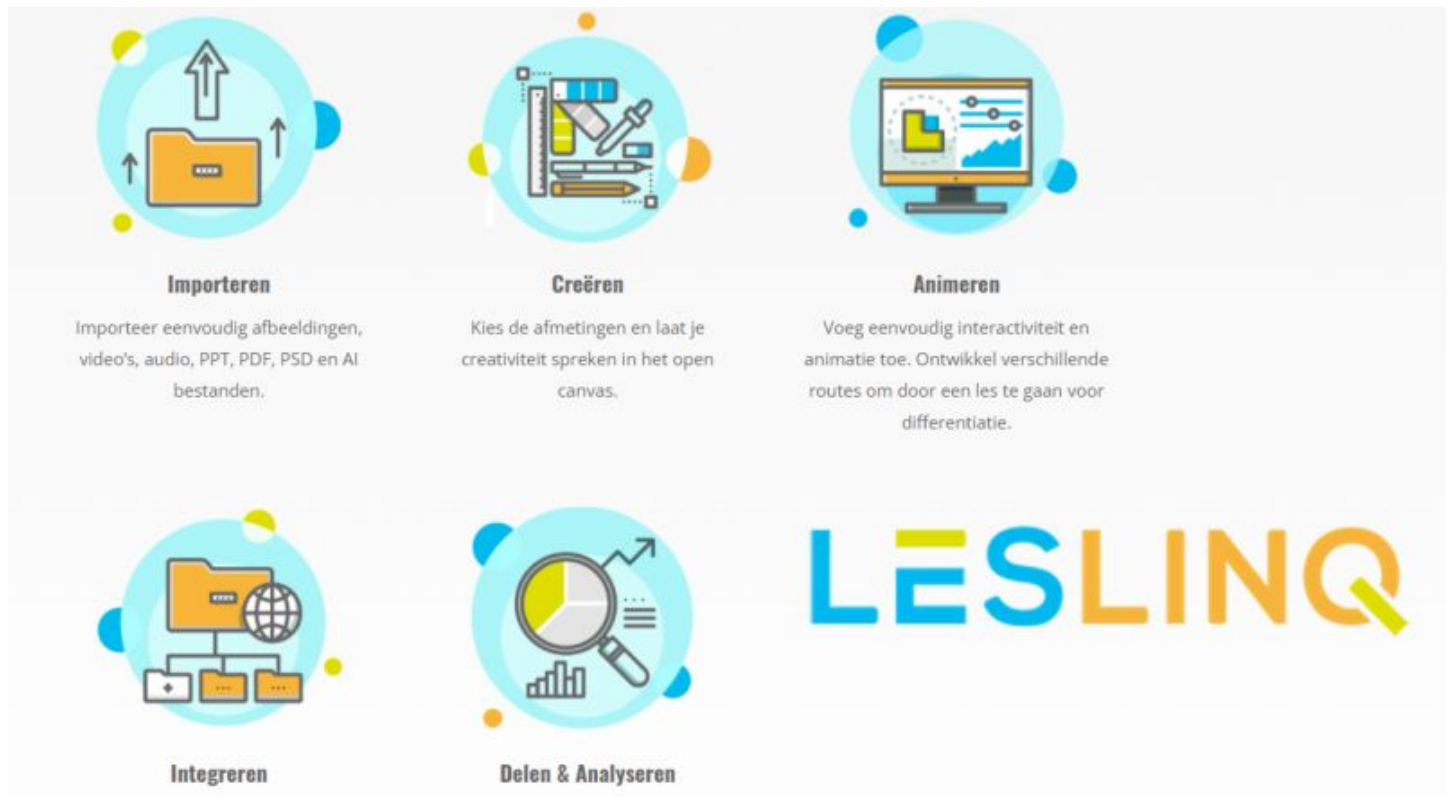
Importeren

Importeer eenvoudig afbeeldingen, video's, audio, PPT, PDF, PSD en AI bestanden.

Creëren

Kies de afmetingen en laat je creativiteit spreken in het open canvas.

Animeren

Voeg eenvoudig interactiviteit en animatie toe. Ontwikkel verschillende routes om door een les te gaan voor differentiatie.

Integreren

Delen & Analyseren

LESLINQ